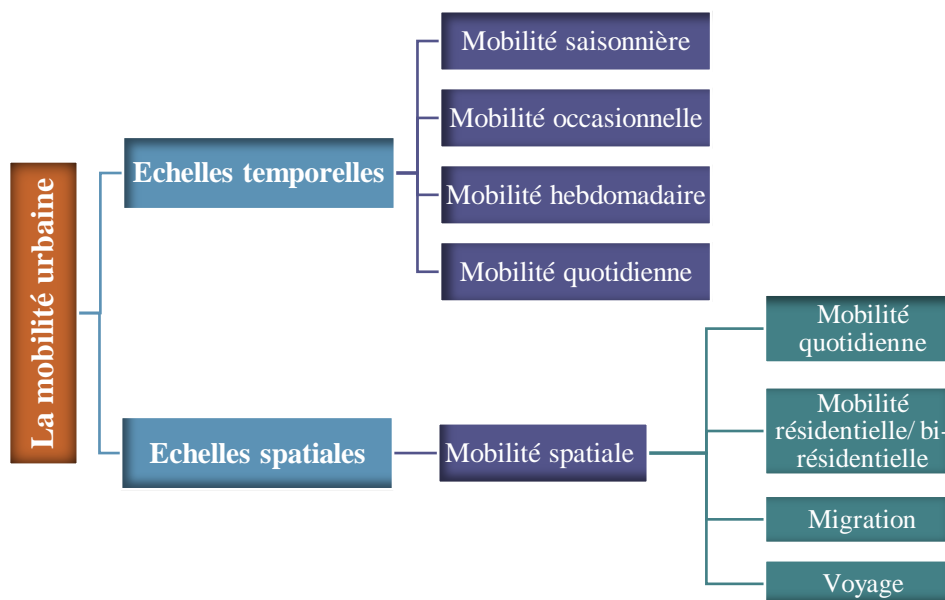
La mobilité urbaine

Echelles temporelles

Mobilité saisonnière

Mobilité occasionnelle

Mobilité hebdomadaire

Mobilité quotidienne

Echelles spatiales

Mobilité spatiale

Mobilité quotidienne

Mobilité résidentielle/ bi-résidentielle

Migration

Voyage